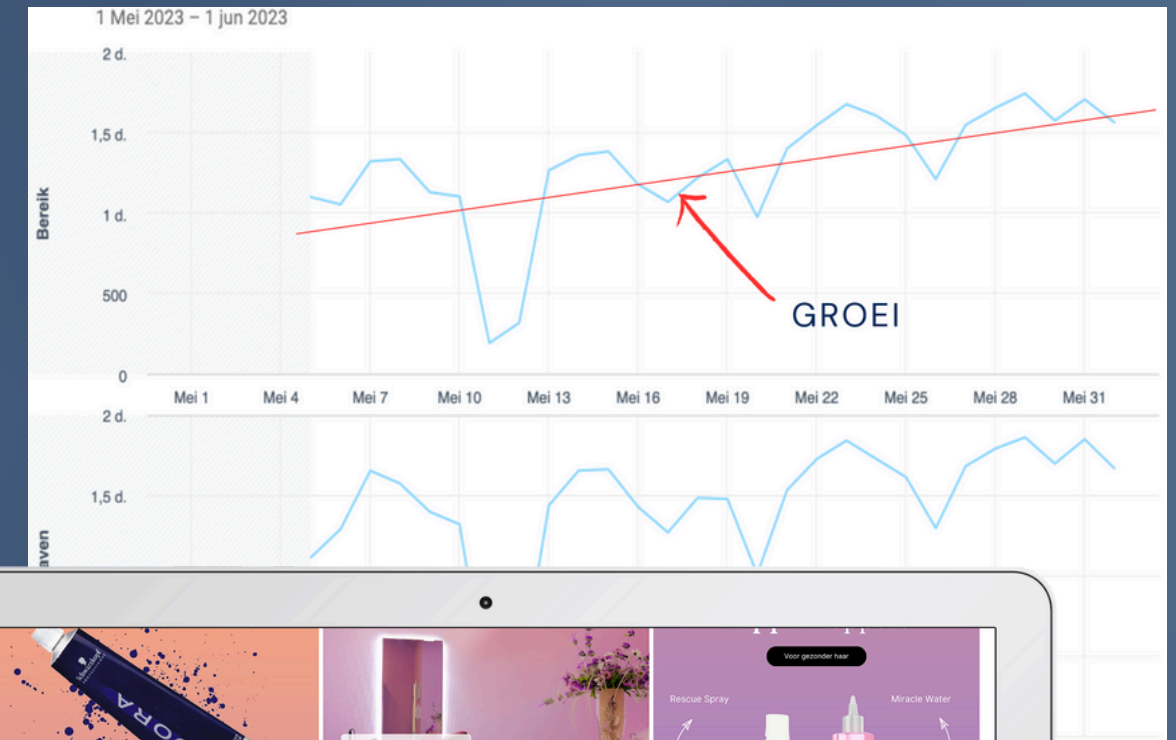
1 Mei 2023 – 1 jun 2023

2 d.
1,5 d.
Bereik
1 d.
500
0

GROEI

Mei 1
Mei 4
Mei 7
Mei 10
Mei 13
Mei 16
Mei 19
Mei 22
Mei 25
Mei 28
Mei 31

2 d.
1,5 d.
aven

ORA

Voor gezonder haar
Rescue Spray
Miracle Water